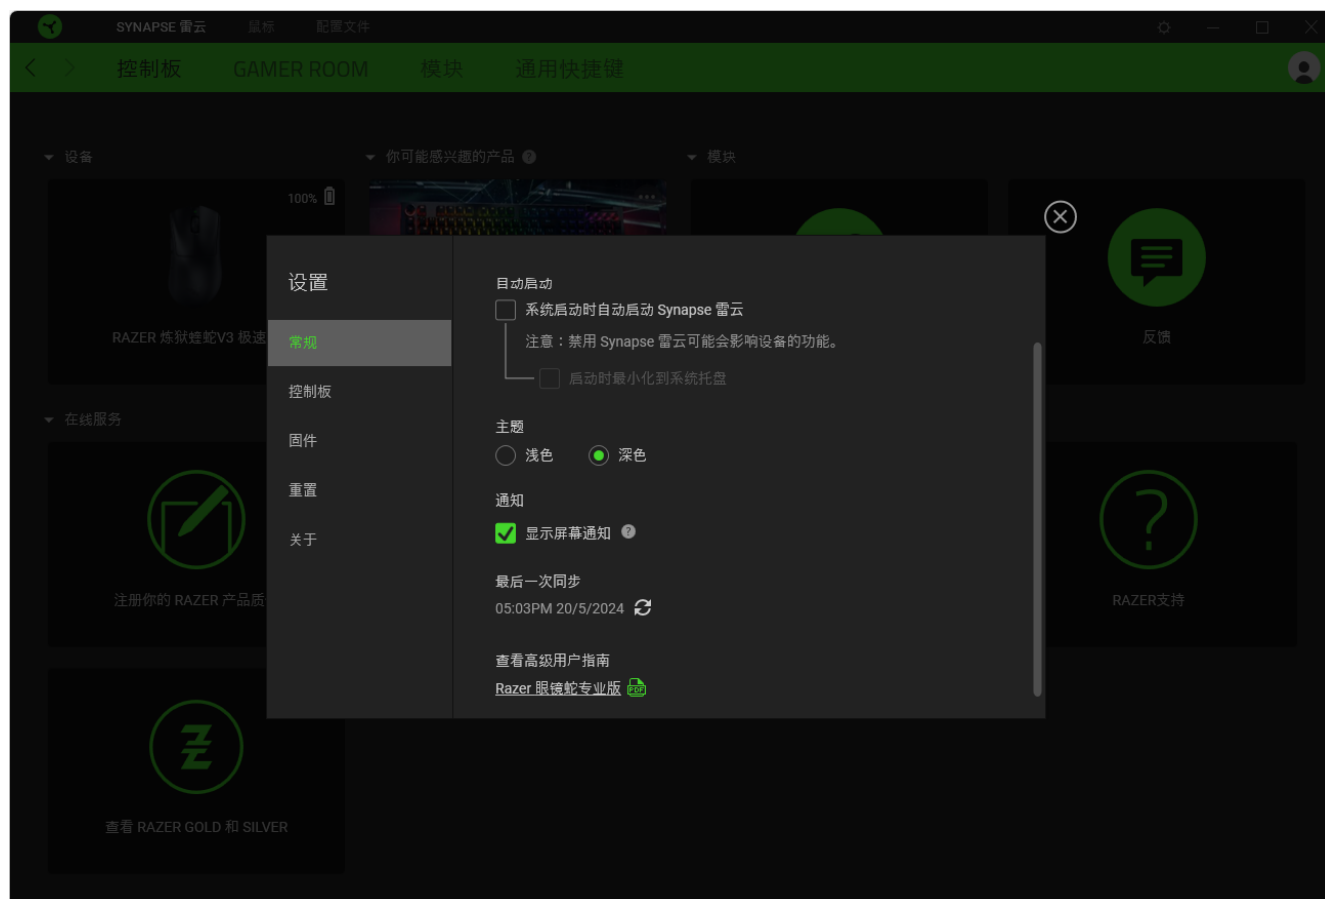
SYNAPSE 雷云 鼠标 配置文件

控制板 GAMER ROOM 模块 通用快捷键

设备

你可能感兴趣的产品

模块

100%

RAZER 炼狱蝰蛇V3 极速

反馈

在线服务

注册你的 RAZER 产品质

RAZER支持

查看 RAZER GOLD 和 SILVER

设置

常规

控制板

固件

重置

关于

自动启动

系统启动时自动启动 Synapse 雷云

注意：禁用 Synapse 雷云可能会影响设备的功能。

启动时最小化到系统托盘

主题

浅色

深色

通知

显示屏幕通知

最后一次同步

05:03PM 20/5/2024

查看高级用户指南

Razer 眼镜蛇专业版 PDF